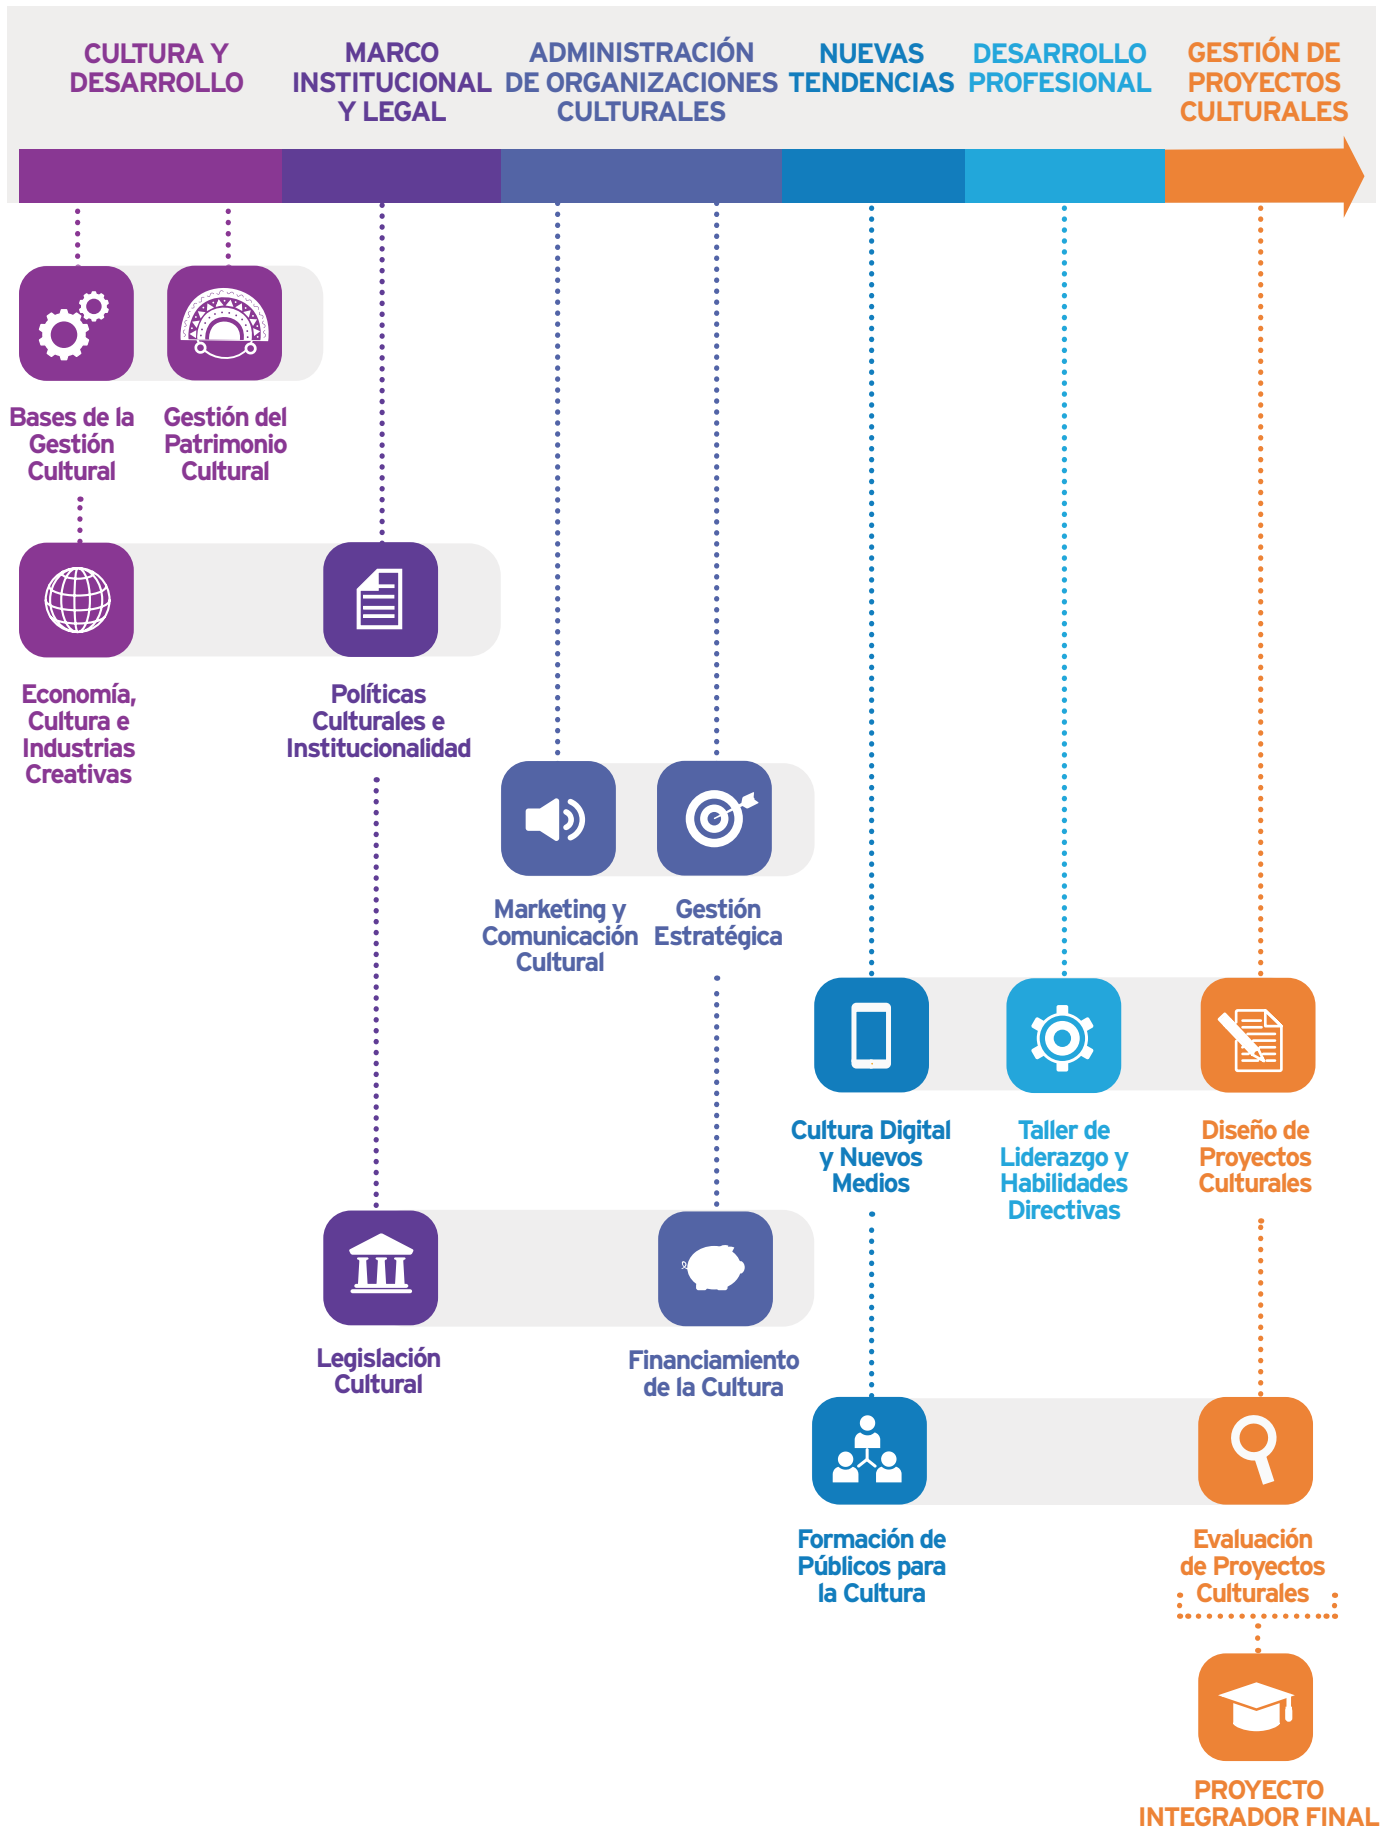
CULTURA Y DESARROLLO

MARCO INSTITUCIONAL Y LEGAL

ADMINISTRACIÓN DE ORGANIZACIONES CULTURALES

NUEVAS TENDENCIAS

DESARROLLO PROFESIONAL

GESTIÓN DE PROYECTOS CULTURALES

Bases de la Gestión Cultural

Gestión del Patrimonio Cultural

Economía, Cultura e Industrias Creativas

Políticas Culturales e Institucionalidad

Marketing y Comunicación Cultural

Gestión Estratégica

Cultura Digital y Nuevos Medios

Taller de Liderazgo y Habilidades Directivas

Diseño de Proyectos Culturales

Legislación Cultural

Financiamiento de la Cultura

Formación de Públicos para la Cultura

Evaluación de Proyectos Culturales

PROYECTO INTEGRADOR FINAL